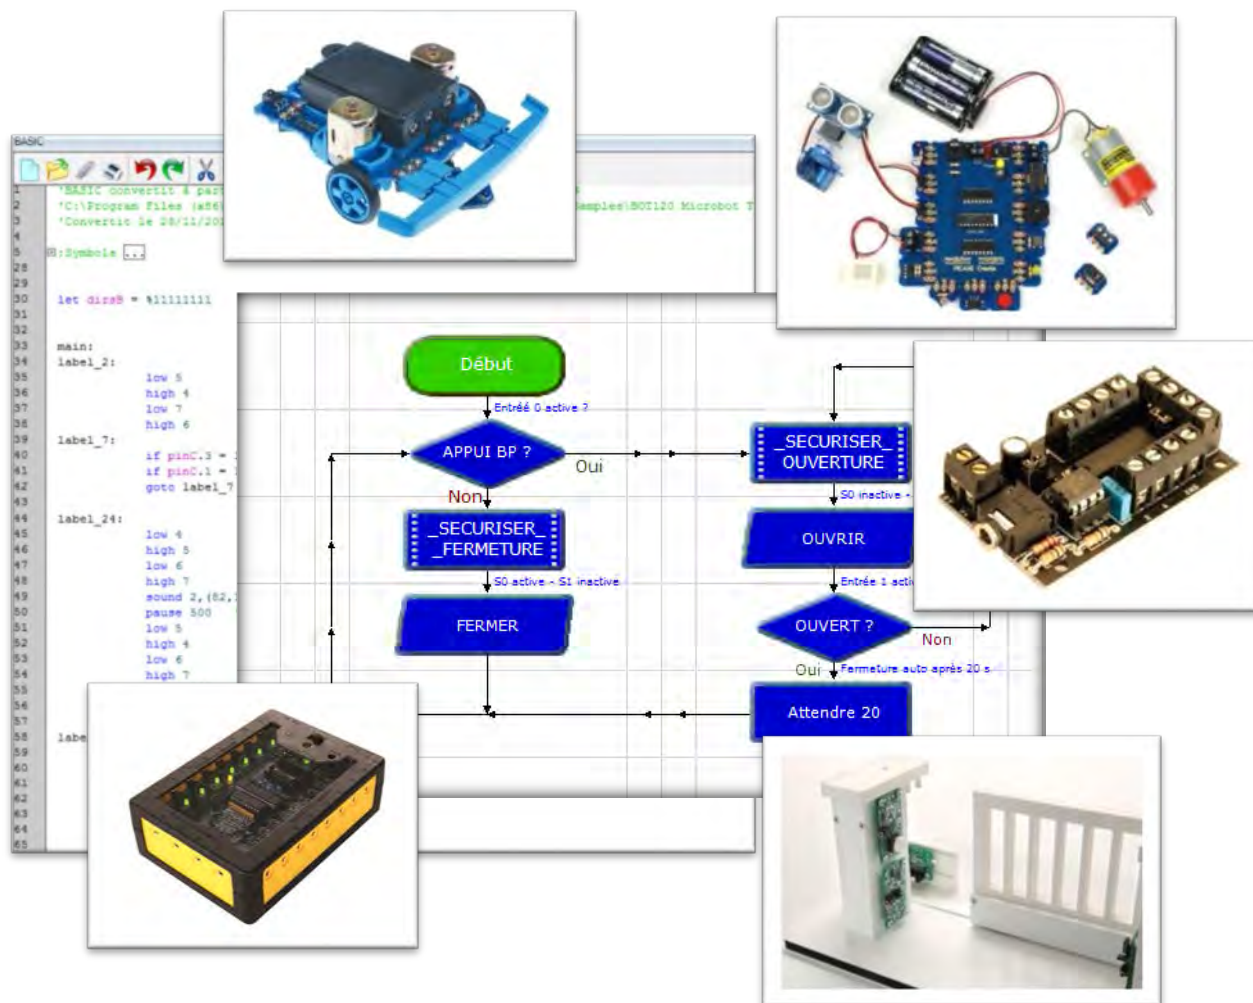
BASIC

1 'BASIC convertit à part
2 'C:\Program Files (x86)
3 'Convertit le 28/11/20
4
5 ⊞:Symbols ...
28
29
30 let dirsB = %11111111
31
32
33 main:
34 label_2:
35 low 5
36 high 4
37 low 7
38 high 6
39 label_7:
40 if pinC.3 =
41 if pinC.1 =
42 goto label_7
43
44 label_24:
45 low 4
46 high 5
47 low 6
48 high 7
49 sound 2, (82,
50 pause 500
51 low 5
52 high 4
53 low 6
54 high 7
55
56
57
58 labe
59
60
61
62
63
64
65

amples\BOT120 Microbot T

Début
Entrée 0 active ?
APPUI BP ?
Oui
Non
_SECURISER_ _FERMETURE
S0 active - S1 inactive
FERMER
_SECURISER_ OUVERTURE
S0 inactive -
OUVRIR
Entrée 1 acti
OUVERT ?
Non
Oui
Fermeture auto après 20 s
Attendre 20